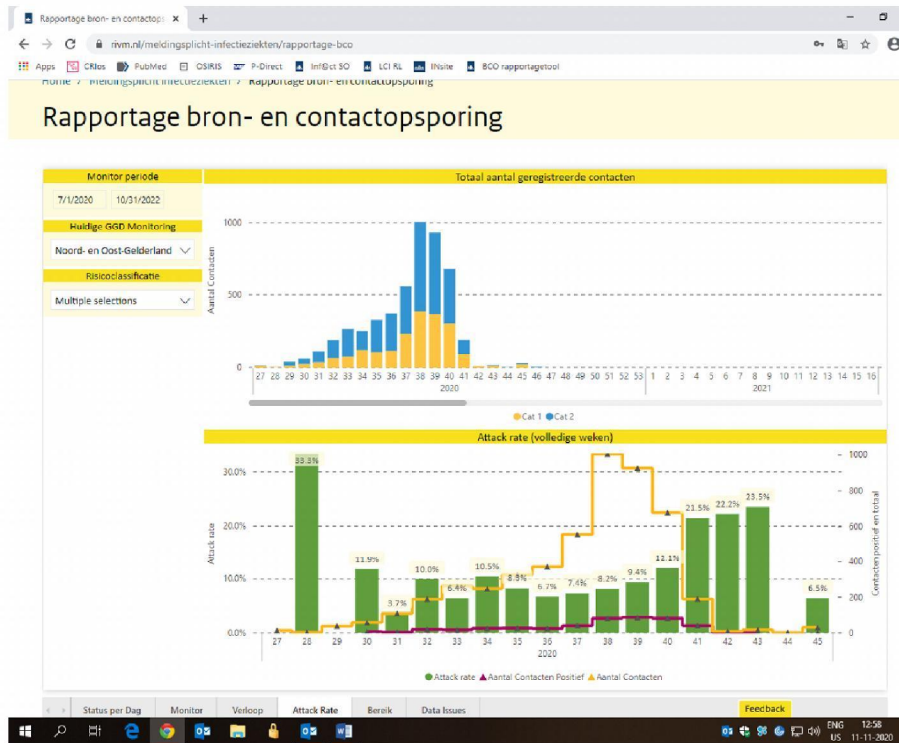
Rapportage bron- en contactop: ×

rivm.nl/meldingsplicht-infectieziekten/rapportage-bco

Apps CRIos PubMed OSIRIS P-Direct Inf@ct SO LCI RL INsite BCO rapportagetool

Home / Meldingsplicht infectieziekten / Rapportage bron- en contactopsporing

Rapportage bron- en contactopsporing

Monitor periode

7/1/2020 10/31/2022

Huidige GGD Monitoring

Noord- en Oost-Gelderland

Risicoclassificatie

Multiple selections

Totaal aantal geregistreerde contacten

Aantal Contacten

1000

500

0

27 28 29 30 31 32 33 34 35 36 37 38 39 40 41 42 43 44 45 46 47 48 49 50 51 52 53 1 2 3 4 5 6 7 8 9 10 11 12 13 14 15 16

2020 2021

Cat 1 Cat 2

Attack rate (volledige weken)

Attack rate

30.0%

20.0%

10.0%

0.0%

33.3% 11.9% 3.7% 10.0% 6.4% 10.5% 8.3% 6.7% 7.4% 8.2% 9.4% 12.1% 21.5% 22.2% 23.5% 6.5%

27 28 29 30 31 32 33 34 35 36 37 38 39 40 41 42 43 44 45

2020

1000 800 600 400 200 0

Contacten positief en totaal

Attack rate Aantal Contacten Positief Aantal Contacten

Status per Dag Monitor Verloop Attack Rate Bereik Data Issues

Feedback

ENG US 12:58 11-11-2020